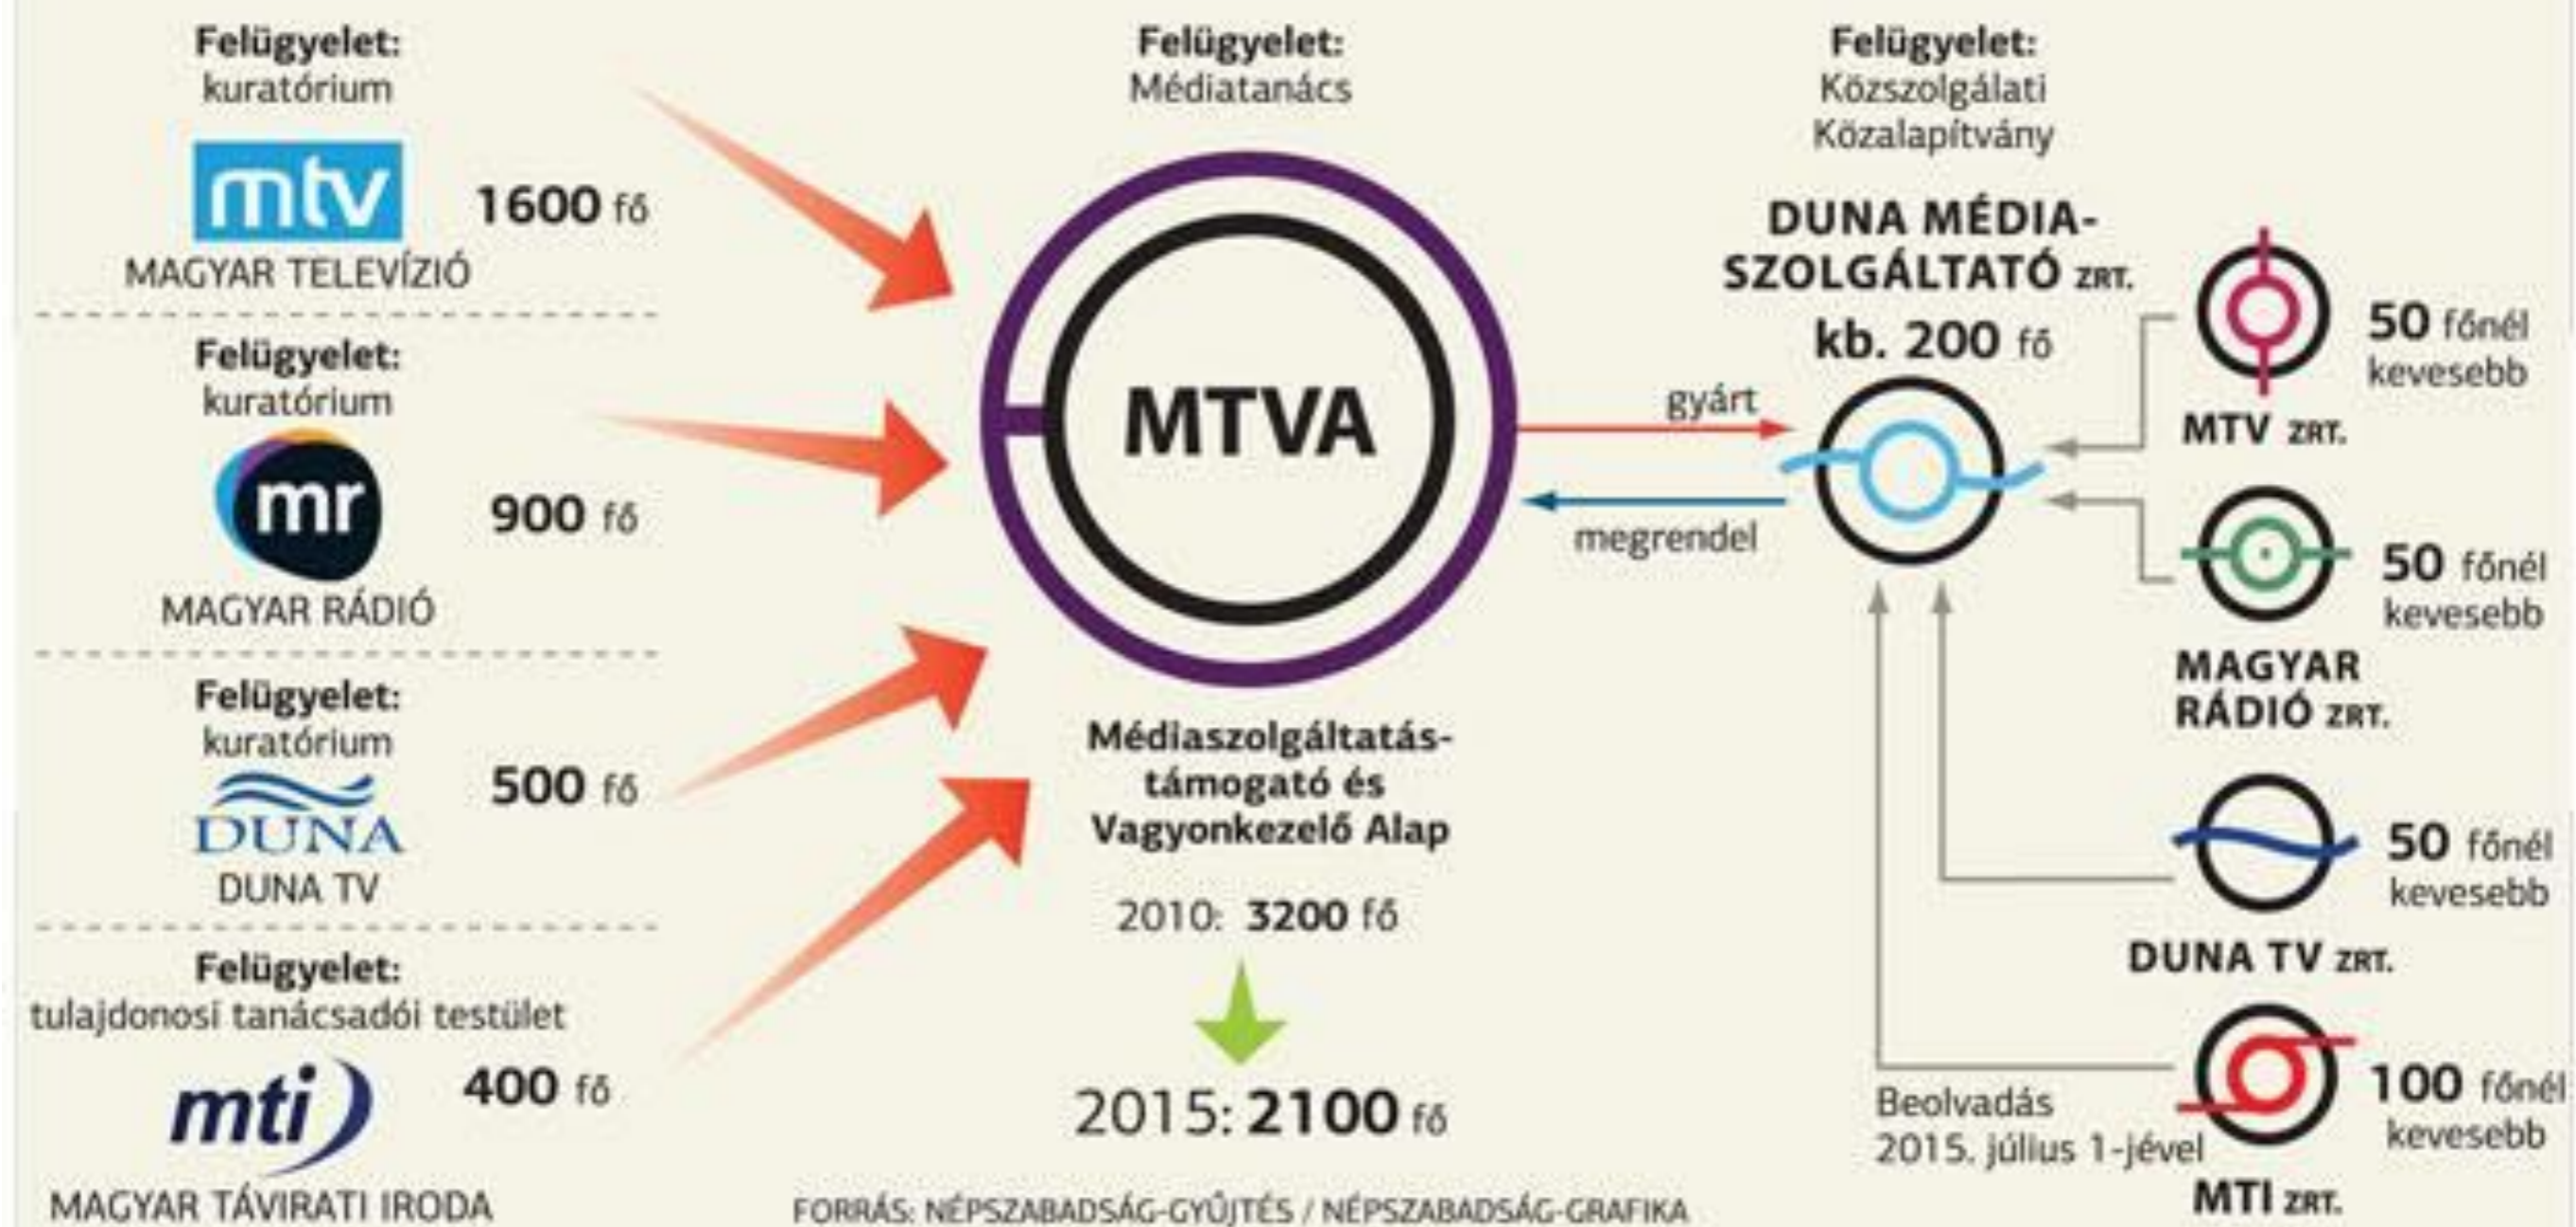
Felügyelet:
kuratórium

mtv

1600 fő

MAGYAR TELEVÍZIÓ

Felügyelet:
kuratórium

mr

900 fő

MAGYAR RÁDIÓ

Felügyelet:
kuratórium

DUNA

500 fő

DUNA TV

Felügyelet:
tulajdonosi tanácsadói testület

mti

400 fő

MAGYAR TÁVIRATI IRODA

Felügyelet:
Médiatanács

MTVA

Médiaszolgáltatás-támogató és Vagyonkezelő Alap

2010: 3200 fő

2015: 2100 fő

FORRÁS: NÉPSZABADSÁG-GYŰJTÉS / NÉPSZABADSÁG-GRAFIKA

gyárt

megrendel

Felügyelet:
Közszolgálati Közalapítvány

DUNA MÉDIA-SZOLGÁLTATÓ ZRT.
kb. 200 fő

MTV ZRT.

50 főnél kevesebb

MAGYAR RÁDIÓ ZRT.

50 főnél kevesebb

DUNA TV ZRT.

50 főnél kevesebb

MTI ZRT.

100 főnél kevesebb

Beolvadás
2015. július 1-jével